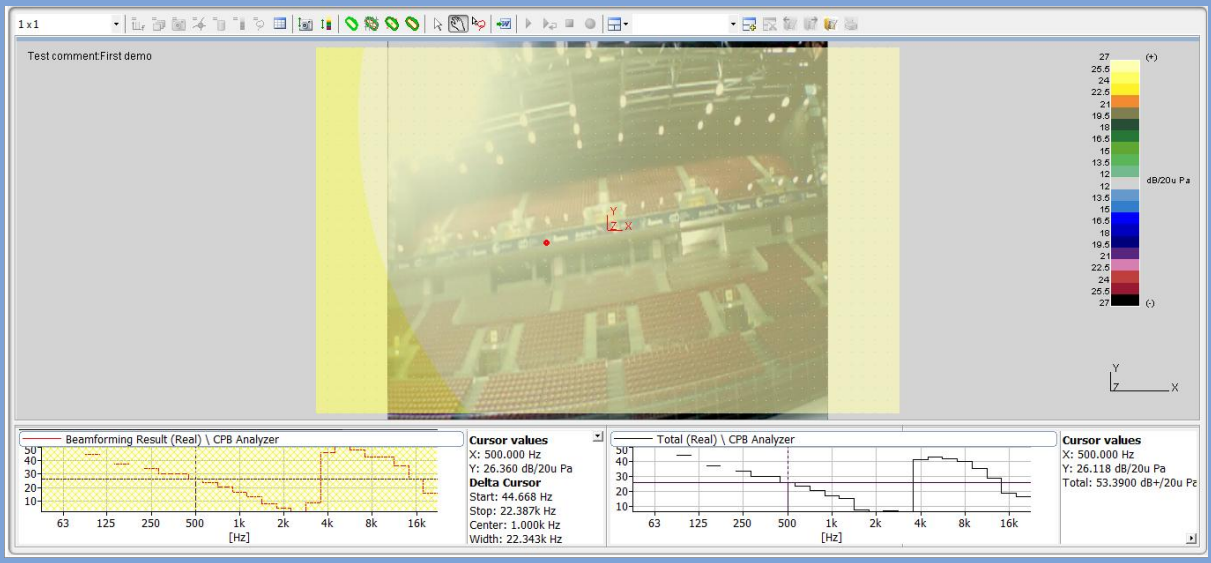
1 x 1

Test comment:First demo

27 (+)
25.5
24
22.5
21
19.5
18
16.5
15
13.5
12
12
13.5
15
16.5
18
19.5
21
22.5
24
25.5
27 (-)

dB/20u Pa

Y
Z X

Y
Z X

Beamforming Result (Real) \ CPB Analyzer

50
40
30
20
10
63 125 250 500 1k 2k 4k 8k 16k
[Hz]

Cursor values
X: 500.000 Hz
Y: 26.360 dB/20u Pa
Delta Cursor
Start: 44.668 Hz
Stop: 22.387k Hz
Center: 1.000k Hz
Width: 22.343k Hz

Total (Real) \ CPB Analyzer

50
40
30
20
10
63 125 250 500 1k 2k 4k 8k 16k
[Hz]

Cursor values
X: 500.000 Hz
Y: 26.118 dB/20u Pa
Total: 53.3900 dB+/20u Pa